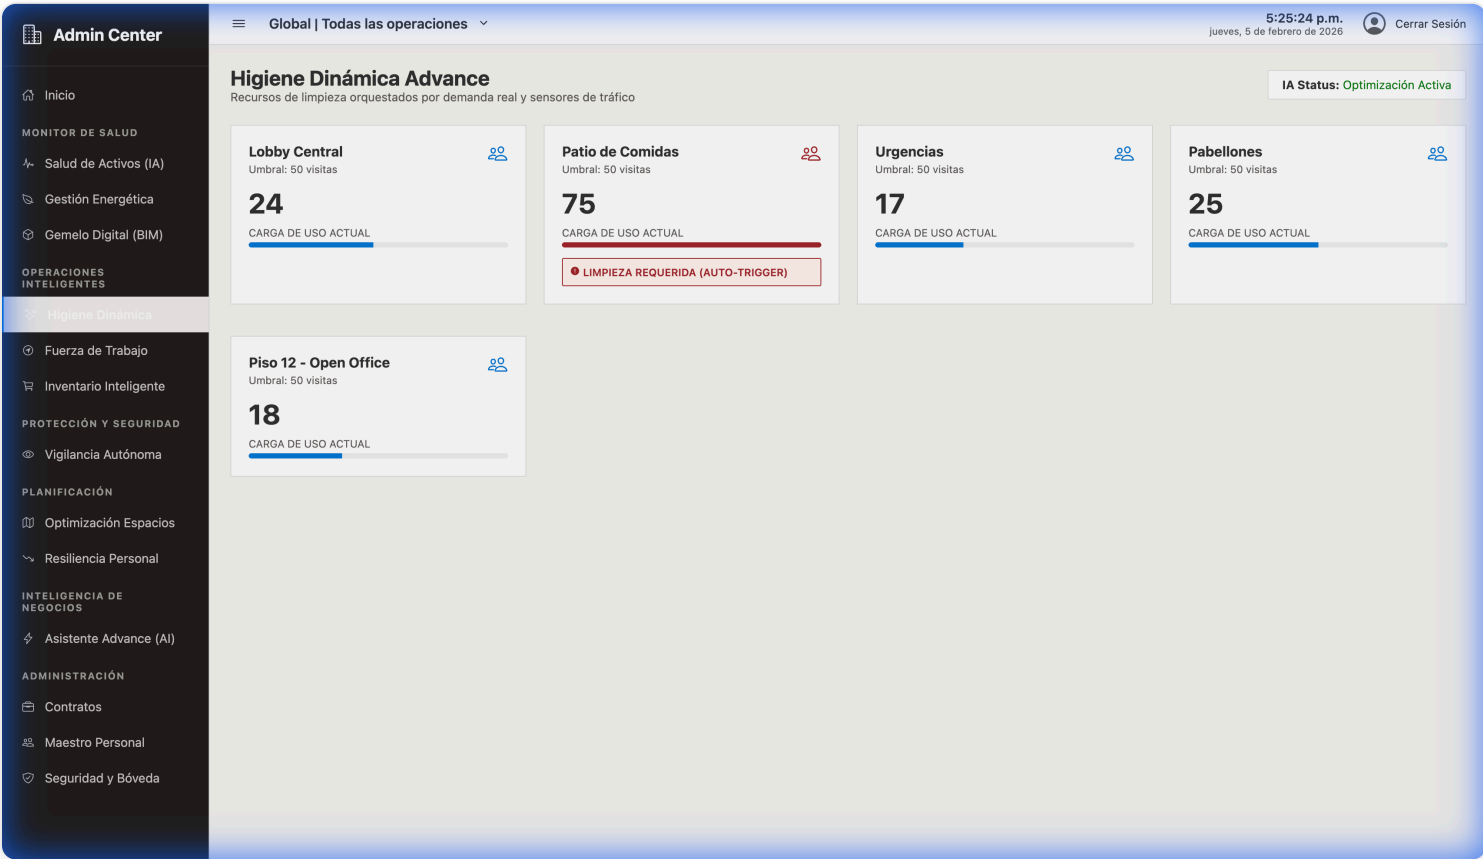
Admin Center

Inicio

MONITOR DE SALUD

Salud de Activos (IA)

Gestión Energética

Gemelo Digital (BIM)

OPERACIONES INTELIGENTES

Higiene Dinámica

Fuerza de Trabajo

Inventario Inteligente

PROTECCIÓN Y SEGURIDAD

Vigilancia Autónoma

PLANIFICACIÓN

Optimización Espacios

Resiliencia Personal

INTELIGENCIA DE NEGOCIOS

Asistente Advance (AI)

ADMINISTRACIÓN

Contratos

Maestro Personal

Seguridad y Bóveda

Global | Todas las operaciones

5:25:24 p.m.
jueves, 5 de febrero de 2026

Cerrar Sesión

Higiene Dinámica Advance
Recursos de limpieza orquestados por demanda real y sensores de tráfico

IA Status: Optimización Activa

Lobby Central
Umbral: 50 visitas
24
CARGA DE USO ACTUAL

Patio de Comidas
Umbral: 50 visitas
75
CARGA DE USO ACTUAL
LIMPIEZA REQUERIDA (AUTO-TRIGGER)

Urgencias
Umbral: 50 visitas
17
CARGA DE USO ACTUAL

Pabellones
Umbral: 50 visitas
25
CARGA DE USO ACTUAL

Piso 12 - Open Office
Umbral: 50 visitas
18
CARGA DE USO ACTUAL